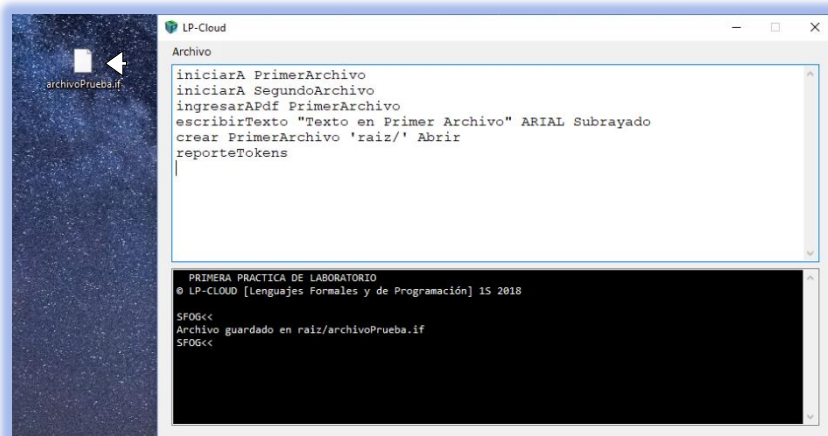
archivoPrueba.if

LP-Cloud

Archivo

iniciarA PrimerArchivo
iniciarA SegundoArchivo
ingresarAPdf PrimerArchivo
escribirTexto "Texto en Primer Archivo" ARIAL Subrayado
crear PrimerArchivo 'raiz/' Abrir
reporteTokens

PRIMERA PRACTICA DE LABORATORIO
© LP-CLOUD [Lenguajes Formales y de Programación] 1S 2018

SFOG<<
Archivo guardado en raiz/archivoPrueba.if
SFOG<<